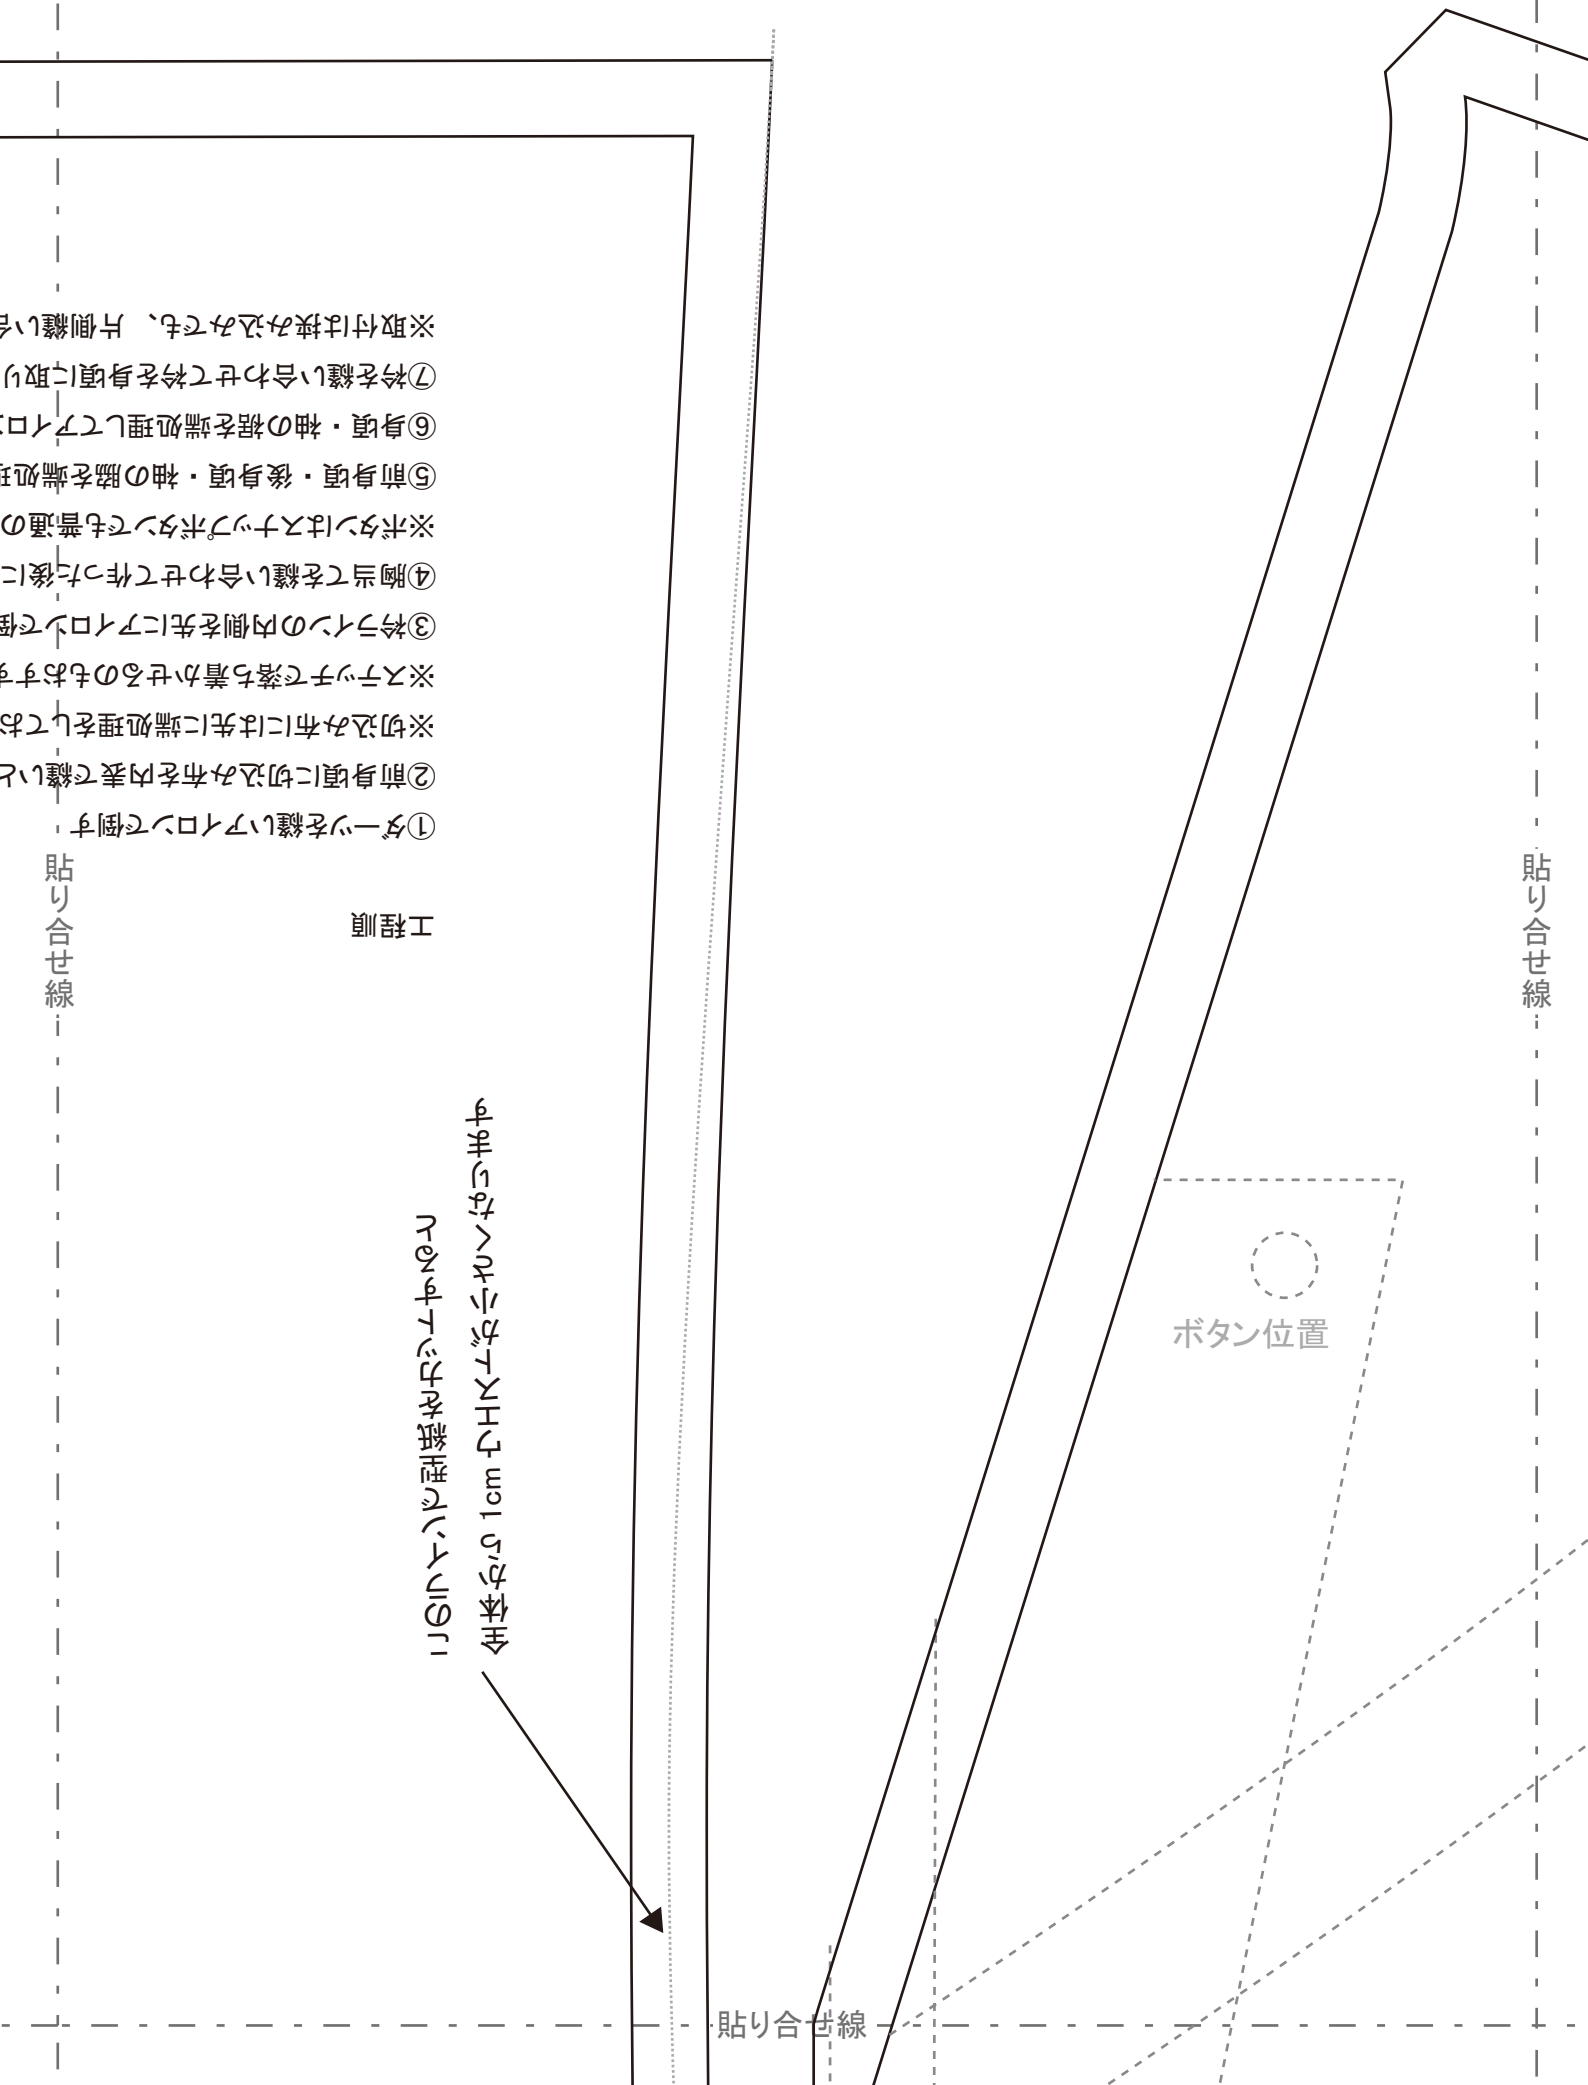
工程順

①ダーツを縫いアイロンで倒す
②前身頃に切込み布を内表で縫いス
※切込み布には先に端処理をしてお
※ステッチで落ち着かせるのもおすす
③衿ラインの内側を先にアイロンで倒
④胸当てを縫い合わせて作った後に
※ボタンはスナップボタンでも普通の
⑤前身頃・後身頃・袖の脇を端処理
⑥身頃・袖の裾を端処理してアイロン
⑦衿を縫い合わせて衿を身頃に取り
※取付け挟み込みでも、片側縫いき

中心から1cm外側にステッチを入れます
「Dリング」の上に入れます

貼り合せ線

貼り合せ線

貼り合せ線

ボタン位置